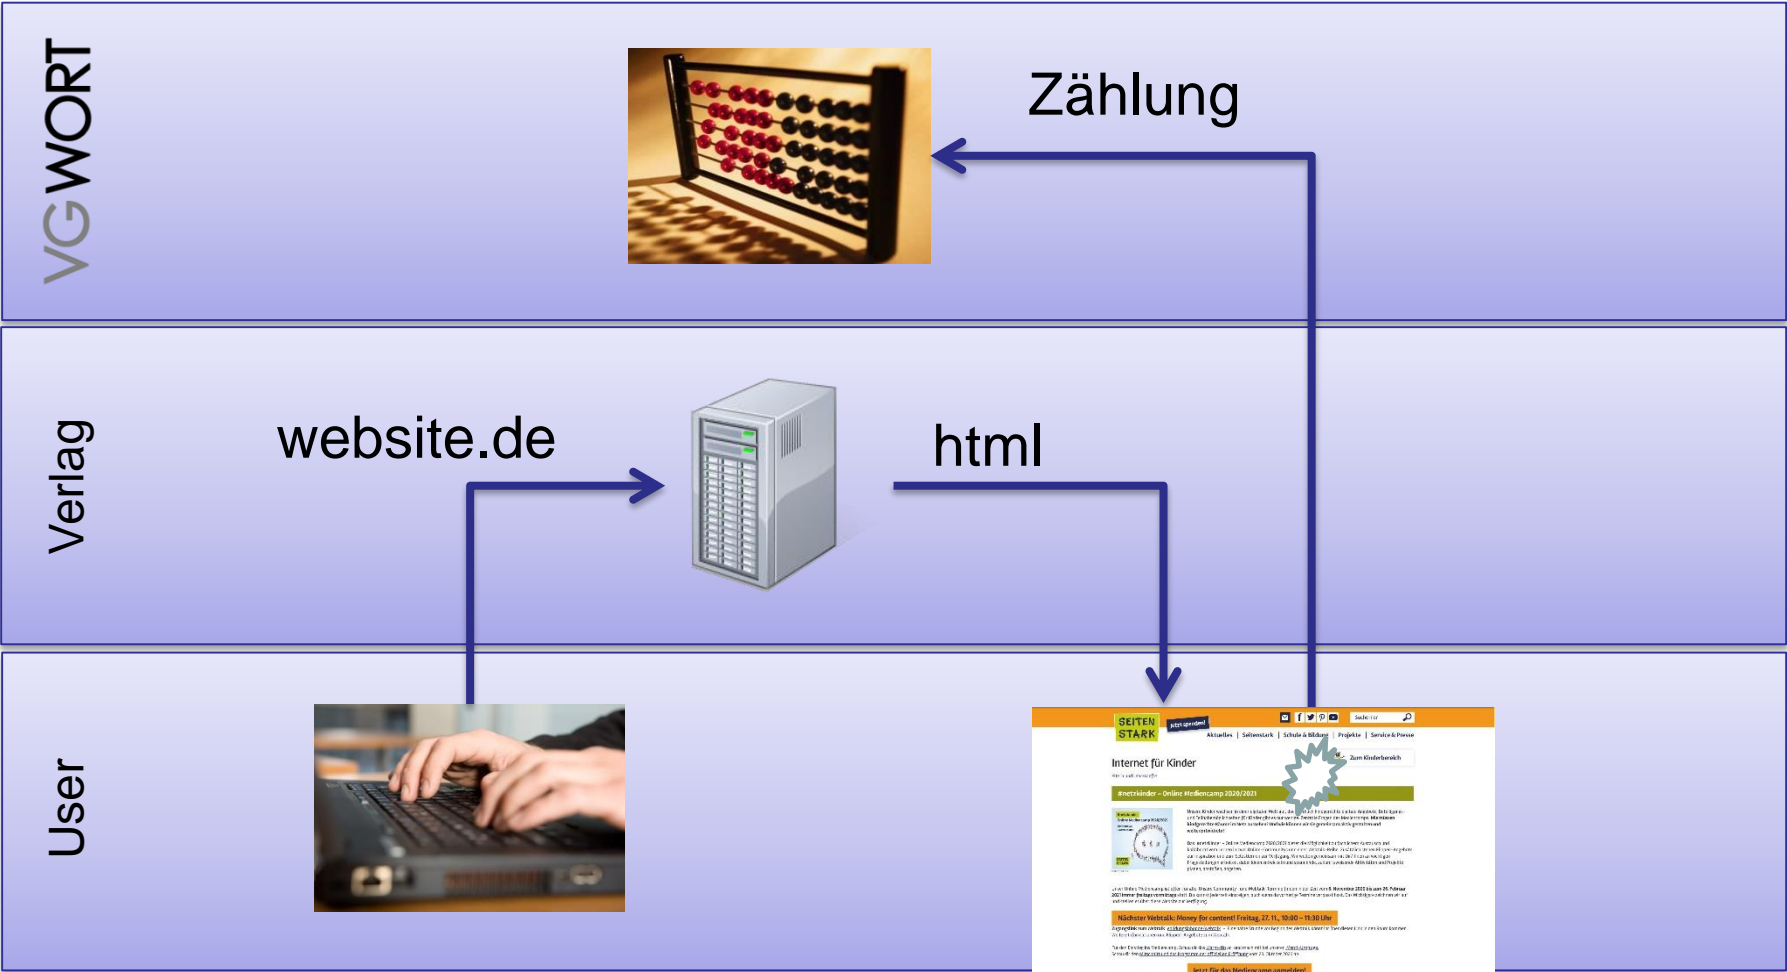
VGWORT

Zählung

Verlag

website.de

html

User

SEITEN STARK

jetzt spenden!

Aktuelles | Seitenstark | Schule & Bildung | Projekte | Service & Presse

Zum Kinderbereich

Internet für Kinder

#netzkinder – Online #Mediencamp 2020/2021

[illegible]

Nächster Webtalk: Money for content! Freitag, 27.11., 10:00 – 11:30 Uhr

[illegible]

Jetzt für das Mediencamp anmelden!